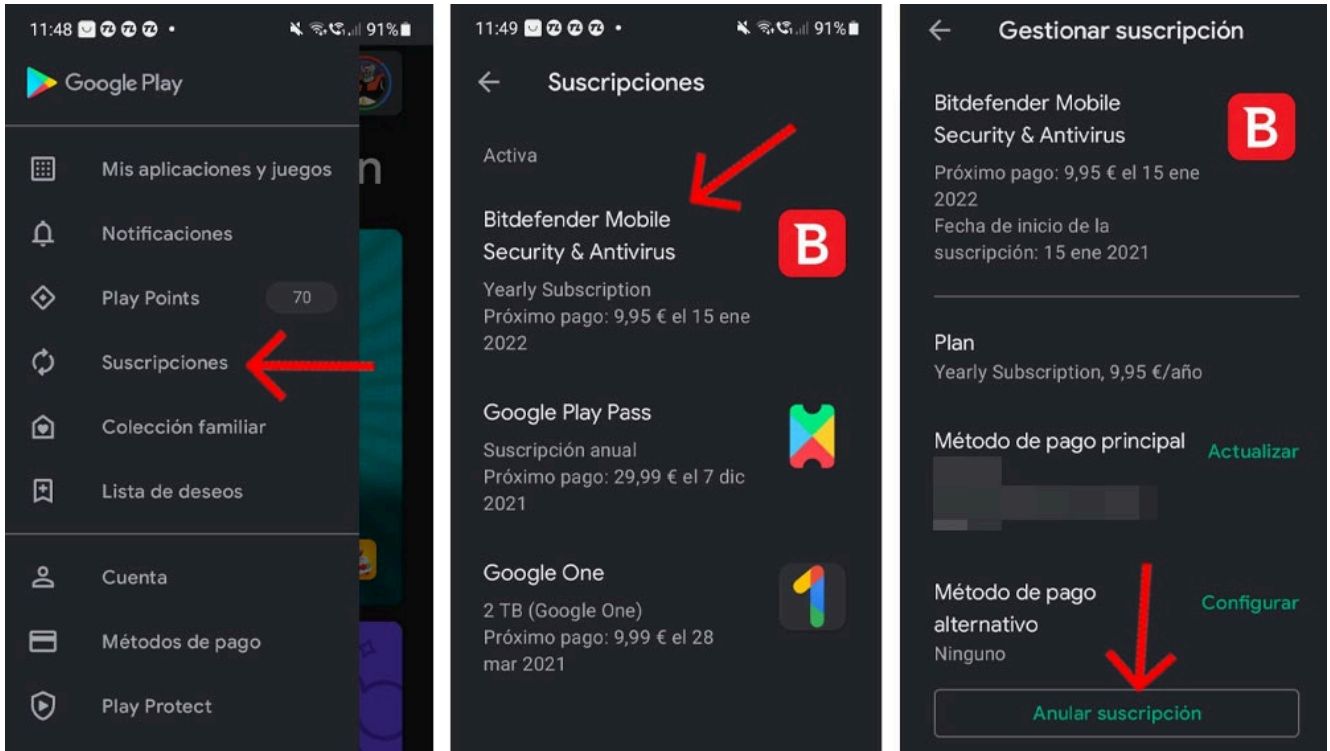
11:48 91%

Google Play

Mis aplicaciones y juegos

Notificaciones

Play Points 70

Suscripciones

Colección familiar

Lista de deseos

Cuenta

Métodos de pago

Play Protect

11:49 91%

Suscripciones

Activa

Bitdefender Mobile Security & Antivirus

Yearly Subscription
Próximo pago: 9,95 € el 15 ene 2022

Google Play Pass

Suscripción anual
Próximo pago: 29,99 € el 7 dic 2021

Google One

2 TB (Google One)
Próximo pago: 9,99 € el 28 mar 2021

Gestionar suscripción

Bitdefender Mobile Security & Antivirus

Próximo pago: 9,95 € el 15 ene 2022
Fecha de inicio de la suscripción: 15 ene 2021

Plan
Yearly Subscription, 9,95 €/año

Método de pago principal Actualizar

Método de pago alternativo Configurar
Ninguno

Anular suscripción